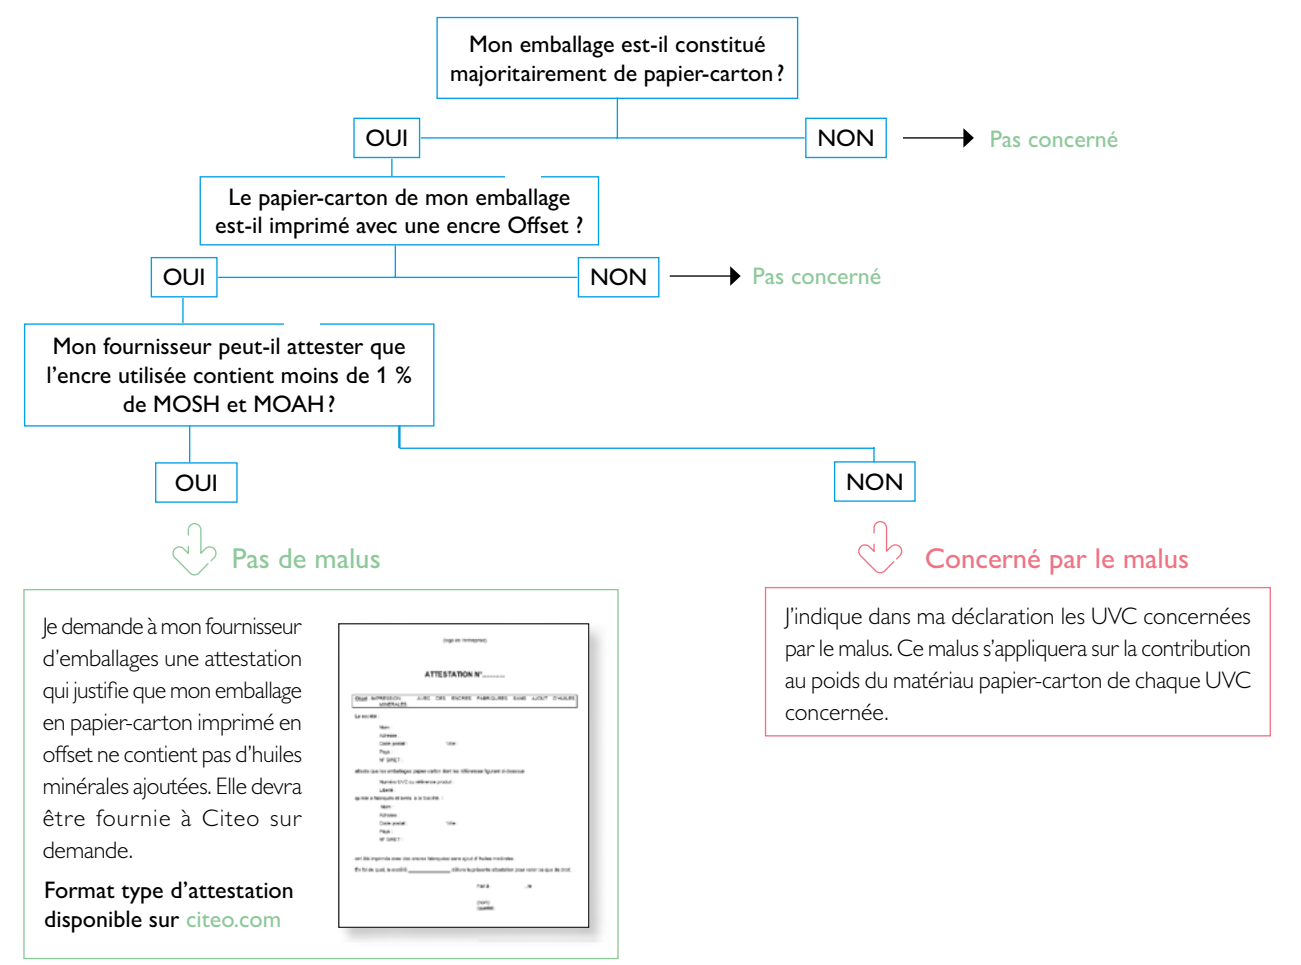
Mon emballage est-il constitué majoritairement de papier-carton ?

OUI

NON

Pas concerné

Le papier-carton de mon emballage est-il imprimé avec une encre Offset ?

OUI

NON

Pas concerné

Mon fournisseur peut-il attester que l'encre utilisée contient moins de 1 % de MOSH et MOAH ?

OUI

NON

Pas de malus

Je demande à mon fournisseur d'emballages une attestation qui justifie que mon emballage en papier-carton imprimé en offset ne contient pas d'huiles minérales ajoutées. Elle devra être fournie à Citeo sur demande.

Format type d'attestation disponible sur citeo.com

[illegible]

ATTESTATION N°.........

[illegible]

Concerné par le malus

J'indique dans ma déclaration les UVC concernées par le malus. Ce malus s'appliquera sur la contribution au poids du matériau papier-carton de chaque UVC concernée.